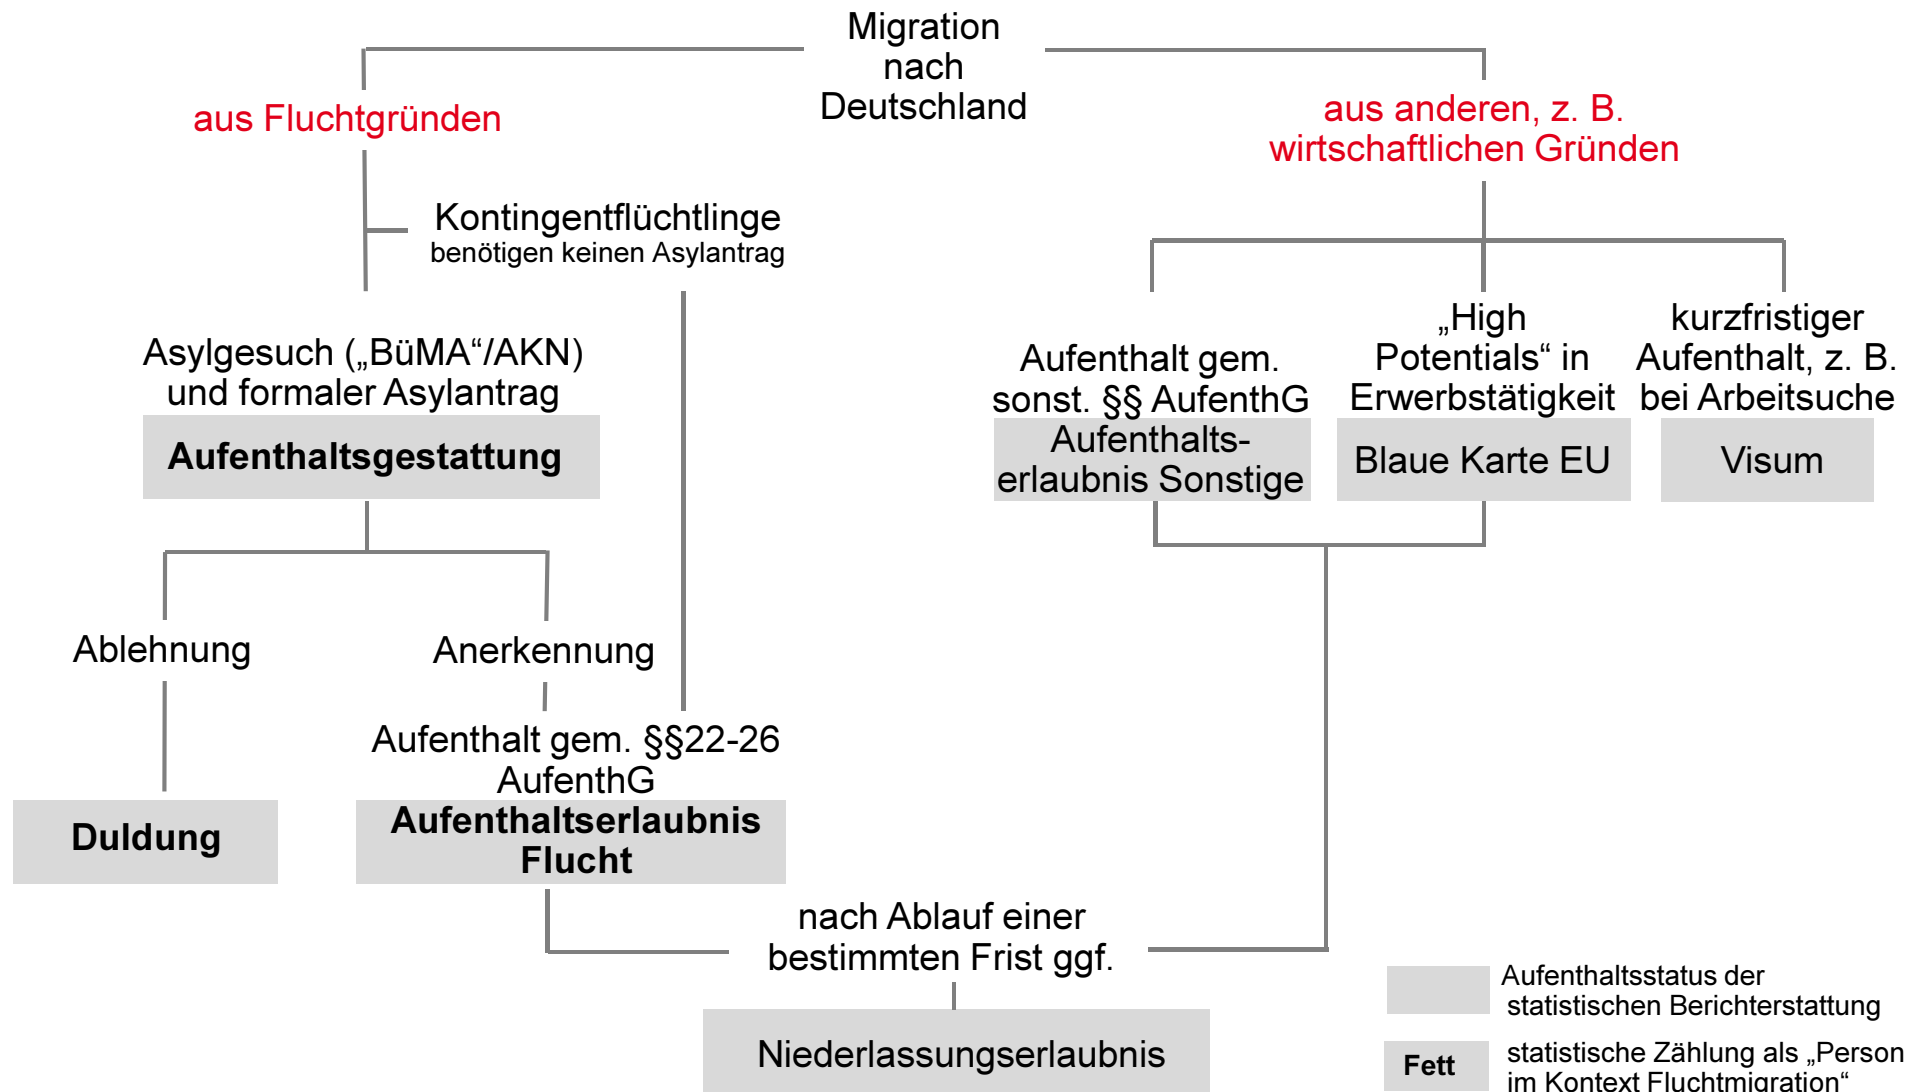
Migration nach Deutschland

aus Fluchtgründen

aus anderen, z. B. wirtschaftlichen Gründen

Kontingentflüchtlinge
benötigen keinen Asylantrag

Asylgesuch („BüMA“/AKN) und formaler Asylantrag

Aufenthaltsgestattung

Aufenthalt gem. sonst. §§ AufenthG

Aufenthaltserlaubnis Sonstige

„High Potentials“ in Erwerbstätigkeit

Blaue Karte EU

kurzfristiger Aufenthalt, z. B. bei Arbeitsuche

Visum

Ablehnung

Anerkennung

Duldung

Aufenthalt gem. §§22-26 AufenthG

Aufenthaltserlaubnis Flucht

nach Ablauf einer bestimmten Frist ggf.

Niederlassungserlaubnis

Aufenthaltsstatus der statistischen Berichterstattung

Fett

statistische Zählung als „Person im Kontext Fluchtmigration“